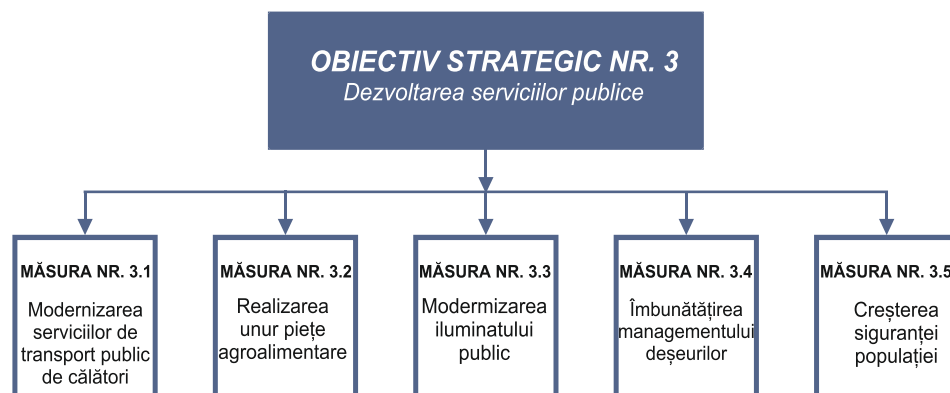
OBIECTIV STRATEGIC NR. 3
Dezvoltarea serviciilor publice

MĂSURA NR. 3.1
Modernizarea serviciilor de transport public de călători

MĂSURA NR. 3.2
Realizarea unur piețe agroalimentare

MĂSURA NR. 3.3
Modermizarea iluminatului public

MĂSURA NR. 3.4
Îmbunătățirea managementului deșeurilor

MĂSURA NR. 3.5
Creșterea siguranței populației